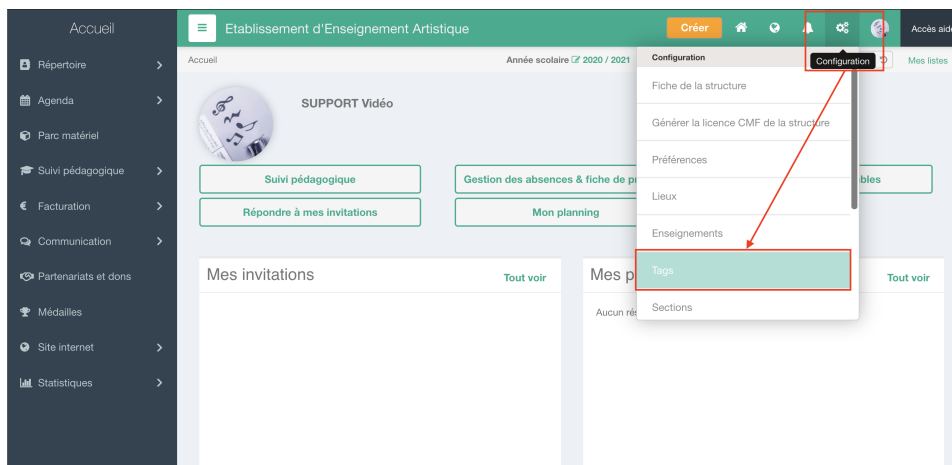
Accueil

Répertoire
Agenda
Parc matériel
Suivi pédagogique
Facturation
Communication
Partenariats et dons
Médailles
Site internet
Statistiques

Etablissement d'Enseignement Artistique

Créer

Configuration

Accès aide

Accueil

Année scolaire 2020 / 2021

Mes listes

SUPPORT Vidéo

Suivi pédagogique

Gestion des absences & fiche de p

bles

Répondre à mes invitations

Mon planning

Mes invitations

Tout voir

Mes p

Tout voir

Aucun rés

Configuration

Fiche de la structure

Générer la licence CMF de la structure

Préférences

Lieux

Enseignements

Tags

Sections